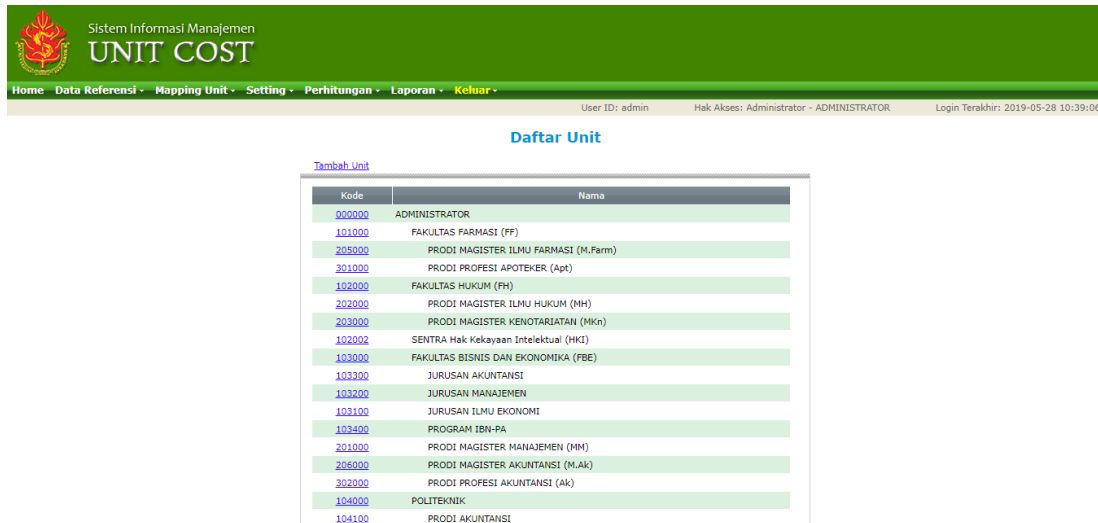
Sistem Informasi Manajemen
UNIT COST

Home Data Referensi - Mapping Unit - Setting - Perhitungan - Laporan - Keluar -

User ID: admin Hak Akses: Administrator - ADMINISTRATOR Login Terakhir: 2019-05-28 10:39:06

Daftar Unit

Tambah Unit

| Kode | Nama |
|---|---|
| 000000 | ADMINISTRATOR |
| 101000 | FAKULTAS FARMASI (FF) |
| 205000 | PRODI MAGISTER ILMU FARMASI (M.Farm) |
| 301000 | PRODI PROFESI APOTEKER (Apt) |
| 102000 | FAKULTAS HUKUM (FH) |
| 202000 | PRODI MAGISTER ILMU HUKUM (MH) |
| 203000 | PRODI MAGISTER KENOTARIATAN (MKn) |
| 102002 | SENTRA Hak Kekayaan Intelektual (HKI) |
| 103000 | FAKULTAS BISNIS DAN EKONOMIKA (FBE) |
| 103300 | JURUSAN AKUNTANSI |
| 103200 | JURUSAN MANAJEMEN |
| 103100 | JURUSAN ILMU EKONOMI |
| 103400 | PROGRAM IBN-PA |
| 201000 | PRODI MAGISTER MANAJEMEN (MM) |
| 206000 | PRODI MAGISTER AKUNTANSI (M.Ak) |
| 302000 | PRODI PROFESI AKUNTANSI (Ak) |
| 104000 | POLITEKNIK |
| 104100 | PRODI AKUNTANSI |